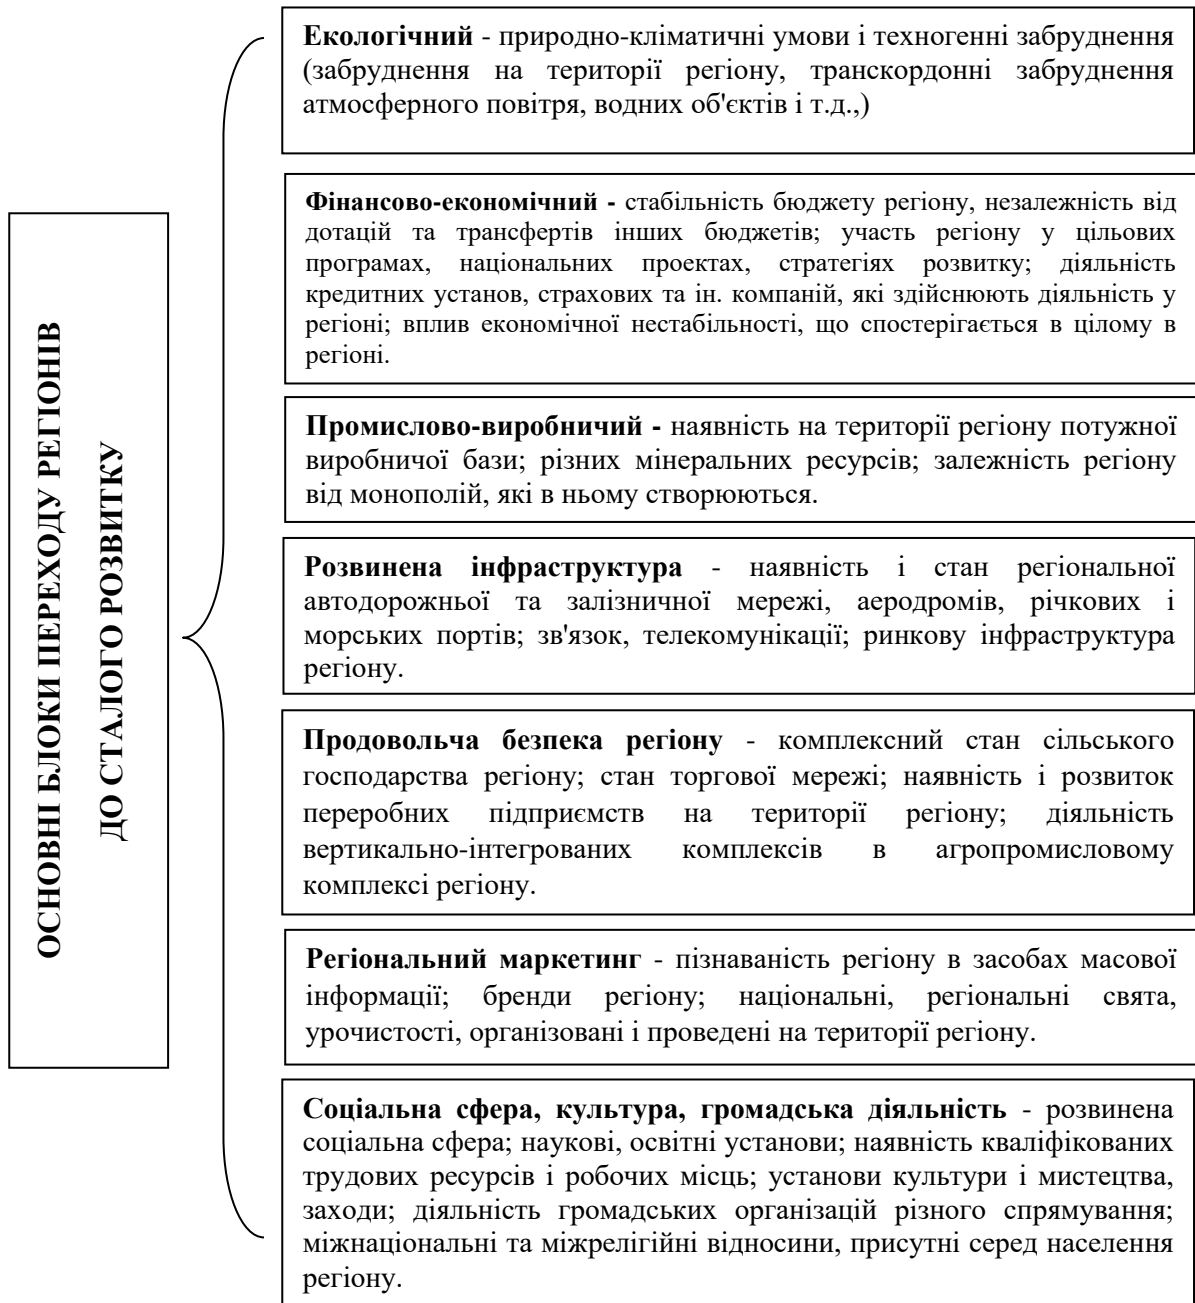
ОСНОВНІ БЛОКИ ПЕРЕХОДУ РЕГІОНІВ ДО СТАЛОГО РОЗВИТКУ

**Екологічний** - природно-кліматичні умови і техногенні забруднення (забруднення на території регіону, транскордонні забруднення атмосферного повітря, водних об'єктів і т.д.,)

**Фінансово-економічний -** стабільність бюджету регіону, незалежність від дотацій та трансфертів інших бюджетів; участь регіону у цільових програмах, національних проектах, стратегіях розвитку; діяльність кредитних установ, страхових та ін. компаній, які здійснюють діяльність у регіоні; вплив економічної нестабільності, що спостерігається в цілому в регіоні.

**Промислово-виробничий -** наявність на території регіону потужної виробничої бази; різних мінеральних ресурсів; залежність регіону від монополій, які в ньому створюються.

**Розвинена інфраструктура** - наявність і стан регіональної автодорожньої та залізничної мережі, аеродромів, річкових і морських портів; зв'язок, телекомунікації; ринкову інфраструктура регіону.

**Продовольча безпека регіону** - комплексний стан сільського господарства регіону; стан торгової мережі; наявність і розвиток переробних підприємств на території регіону; діяльність вертикально-інтегрованих комплексів в агропромисловому комплексі регіону.

**Регіональний маркетинг** - пізнаваність регіону в засобах масової інформації; бренди регіону; національні, регіональні свята, урочистості, організовані і проведені на території регіону.

**Соціальна сфера, культура, громадська діяльність** - розвинена соціальна сфера; наукові, освітні установи; наявність кваліфікованих трудових ресурсів і робочих місць; установи культури і мистецтва, заходи; діяльність громадських організацій різного спрямування; міжнаціональні та міжрелігійні відносини, присутні серед населення регіону.